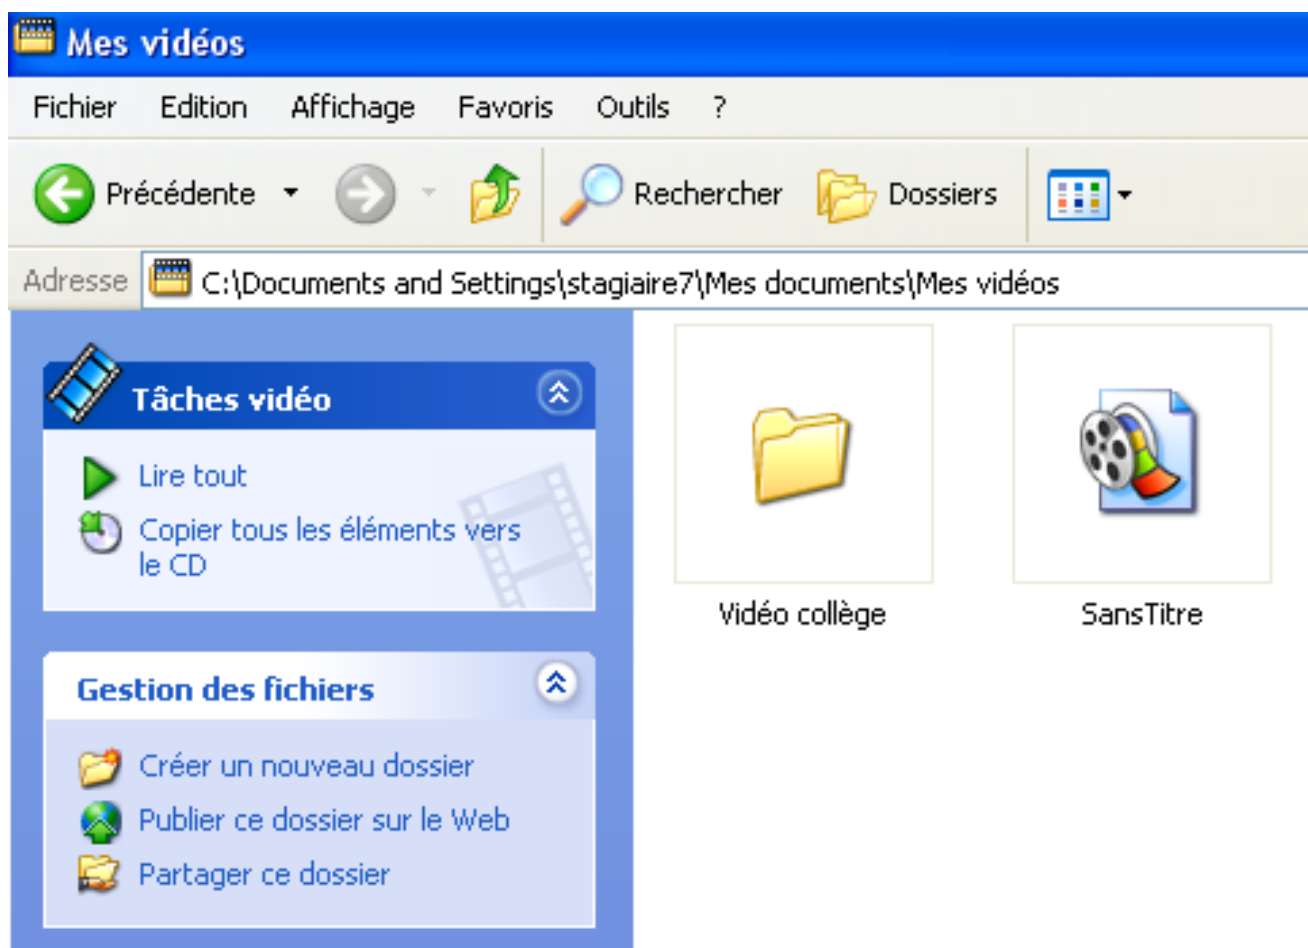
Mes vidéos

Fichier Edition Affichage Favoris Outils ?

Précédente Rechercher Dossiers

Adresse C:\Documents and Settings\stagiaire7\Mes documents\Mes vidéos

Tâches vidéo

Lire tout

Copier tous les éléments vers le CD

Gestion des fichiers

Créer un nouveau dossier

Publier ce dossier sur le Web

Partager ce dossier

Vidéo collège

SansTitre